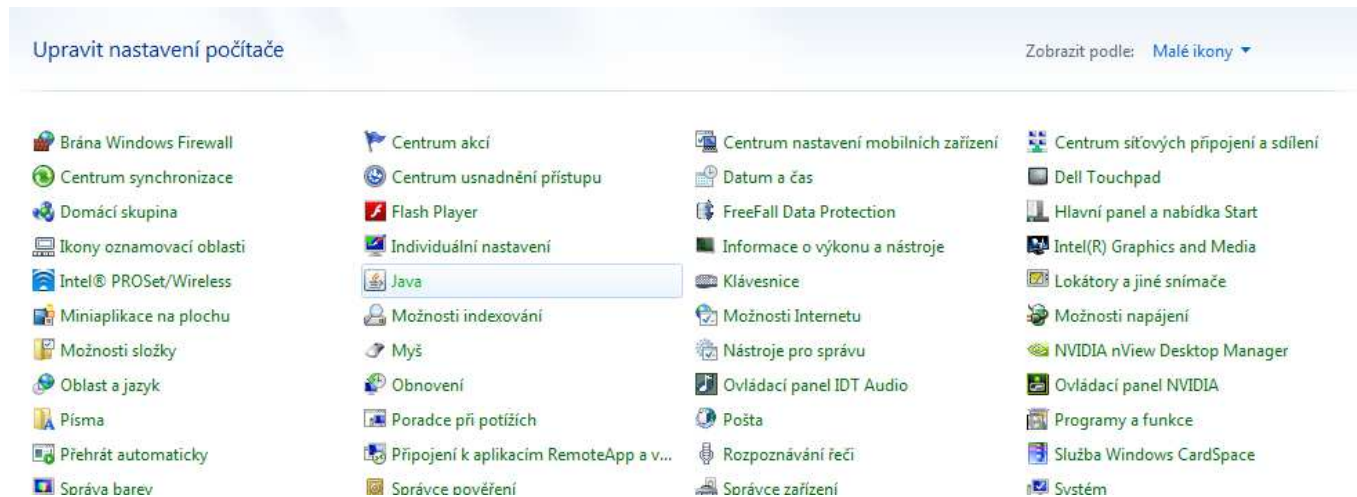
Upravit nastavení počítače

Zobrazit podle: Malé ikony ▼

Brána Windows Firewall
Centrum synchronizace
Domácí skupina
Ikony oznamovací oblasti
Intel® PROSet/Wireless
Miniaplikace na plochu
Možnosti složky
Oblast a jazyk
Písma
Přehrát automaticky
Správa barev

Centrum akcí
Centrum usnadnění přístupu
Flash Player
Individuální nastavení
Java
Možnosti indexování
Myš
Obnovení
Poradce při potížích
Připojení k aplikacím RemoteApp a v...
Správce pověření

Centrum nastavení mobilních zařízení
Datum a čas
FreeFall Data Protection
Informace o výkonu a nástroje
Klávesnice
Možnosti Internetu
Nástroje pro správu
Ovládací panel IDT Audio
Pošta
Rozpoznávání řeči
Správce zařízení

Centrum síťových připojení a sdílení
Dell Touchpad
Hlavní panel a nabídka Start
Intel(R) Graphics and Media
Lokátory a jiné snímače
Možnosti napájení
NVIDIA nView Desktop Manager
Ovládací panel NVIDIA
Programy a funkce
Služba Windows CardSpace
Systém